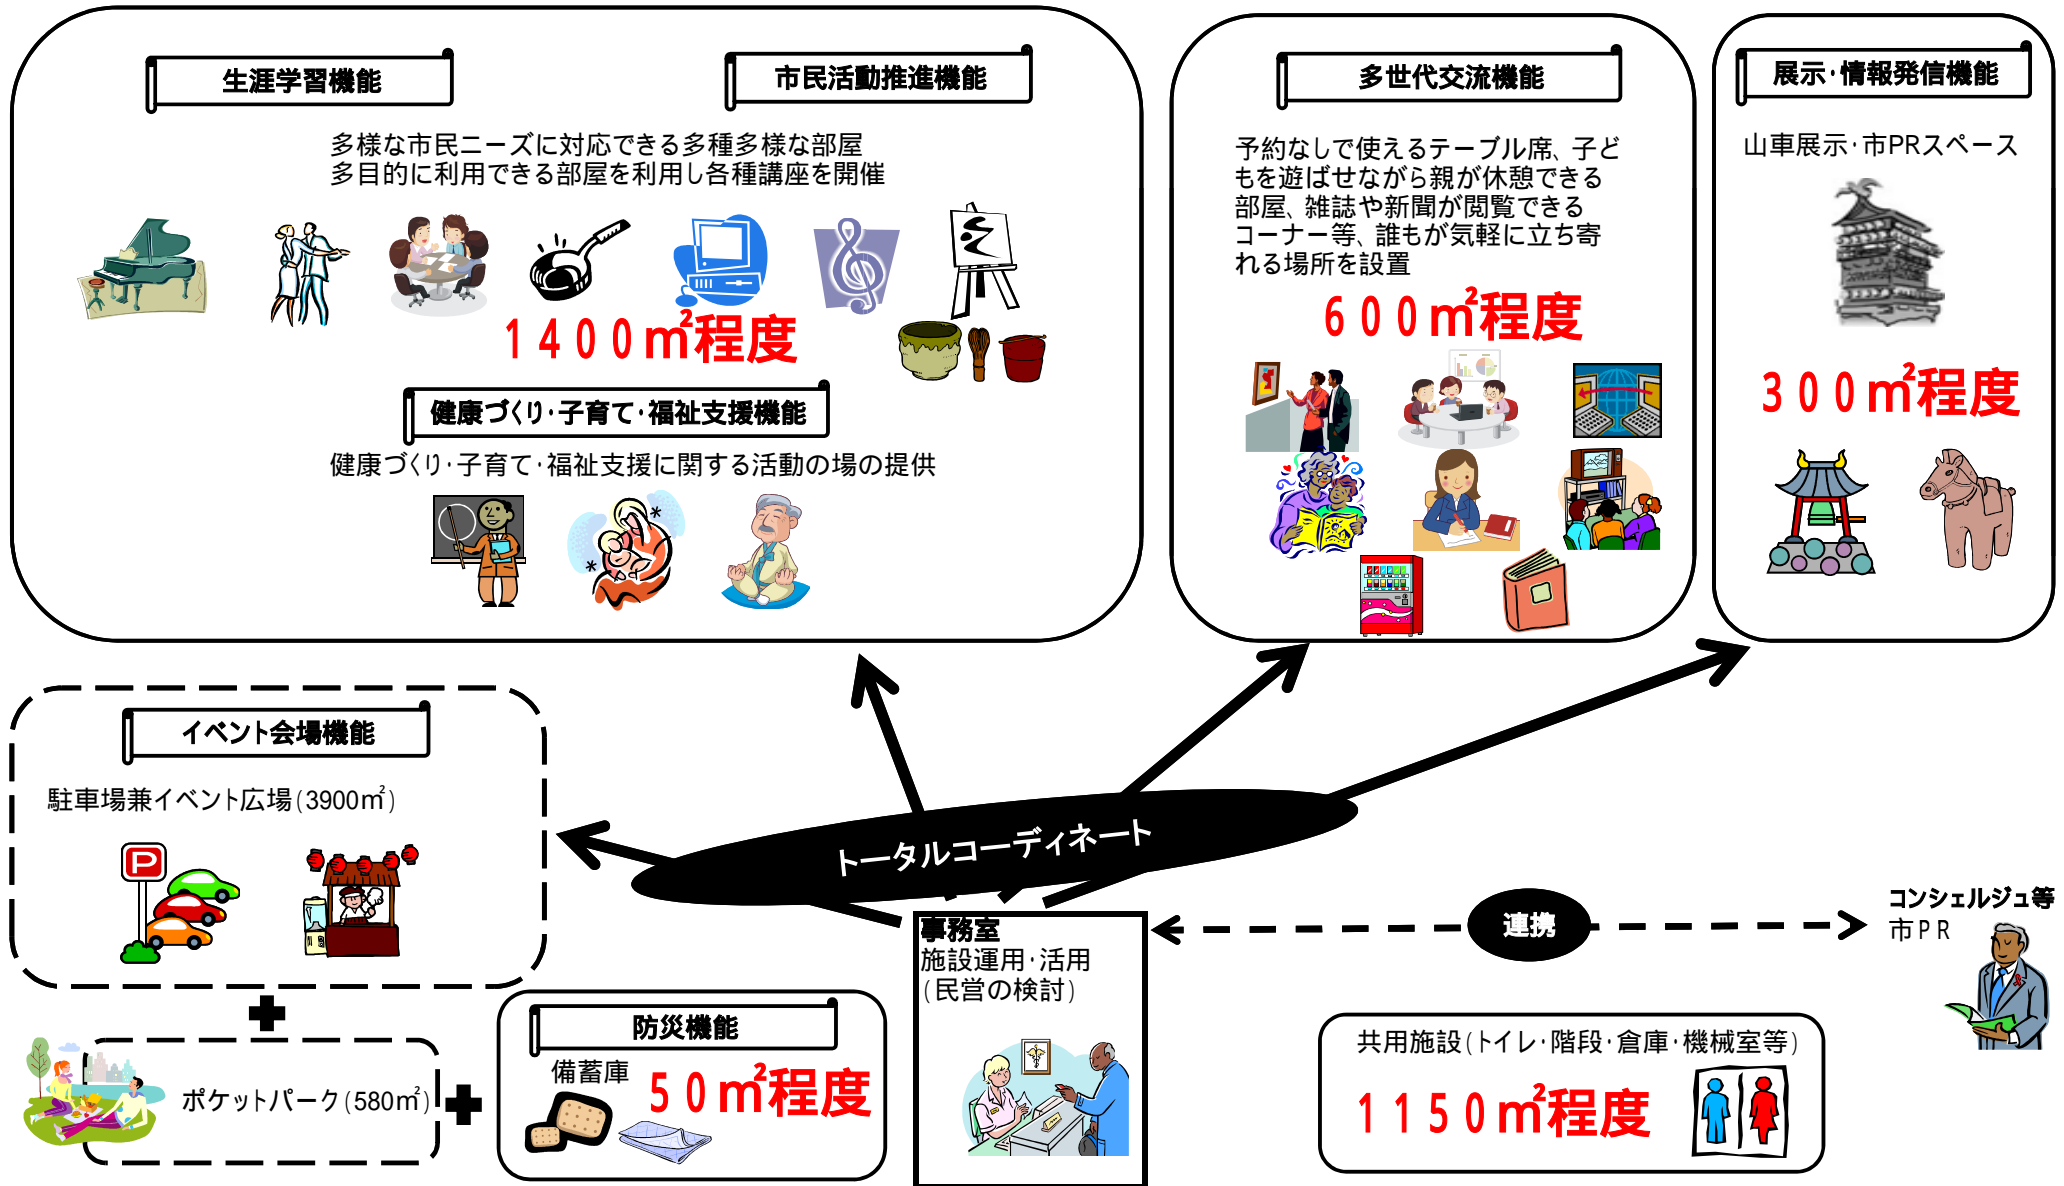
生涯学習機能

市民活動推進機能

多様な市民ニーズに対応できる多種多様な部屋
多目的に利用できる部屋を利用し各種講座を開催

１４００㎡程度

健康づくり･子育て･福祉支援機能

健康づくり･子育て･福祉支援に関する活動の場の提供

多世代交流機能

予約なしで使えるテーブル席、子どもを遊ばせながら親が休憩できる部屋、雑誌や新聞が閲覧できるコーナー等、誰もが気軽に立ち寄れる場所を設置

６００㎡程度

展示･情報発信機能

山車展示･市PRスペース

３００㎡程度

イベント会場機能

駐車場兼イベント広場（3900㎡）

ポケットパーク（580㎡）

トータルコーディネート

防災機能

備蓄庫

５０㎡程度

事務室
施設運用･活用
（民営の検討）

連携

コンシェルジュ等
市ＰＲ

共用施設（トイレ･階段･倉庫･機械室等）

１１５０㎡程度